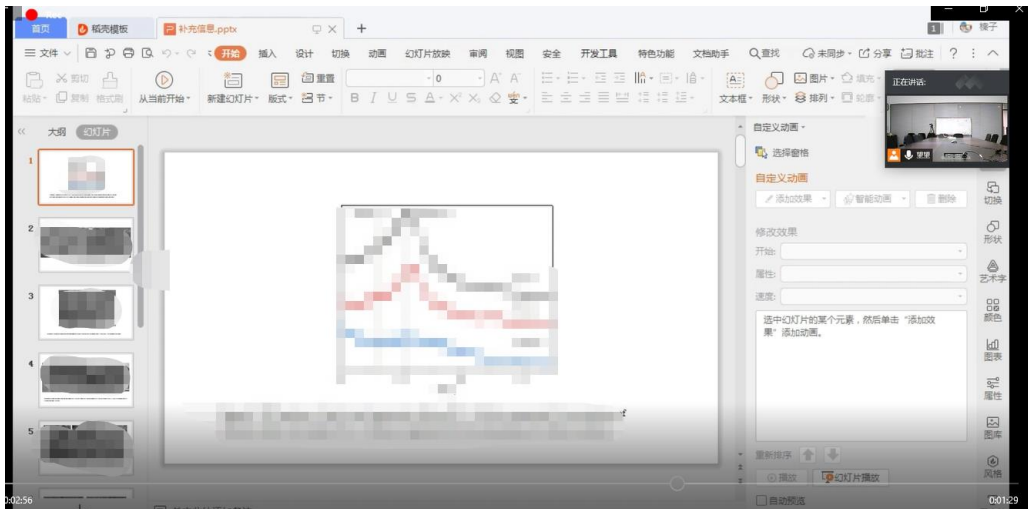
首页 稻壳模板 补充信息.pptx + 镜子

三 文件 开始 插入 设计 切换 动画 幻灯片放映 审阅 视图 安全 开发工具 特色功能 文档助手 Q查找 未同步 分享 批注 ? :

粘贴 剪切 复制 格式刷 从当前开始 新建幻灯片 版式 重置 节 0 A A 文本框 形状 排列 图片 填充 轮廓

正在讲话:

大纲 幻灯片

1
2
3
4
5

自定义动画
选择窗格
自定义动画
添加效果 智能动画 删除
修改效果
开始:
属性:
速度:
选中幻灯片的某个元素，然后单击"添加效果"添加动画。

重新排序
播放 幻灯片播放
自动预览

切换
形状
艺术字
颜色
图表
属性
图库
风格

0:02:56
0:01:29